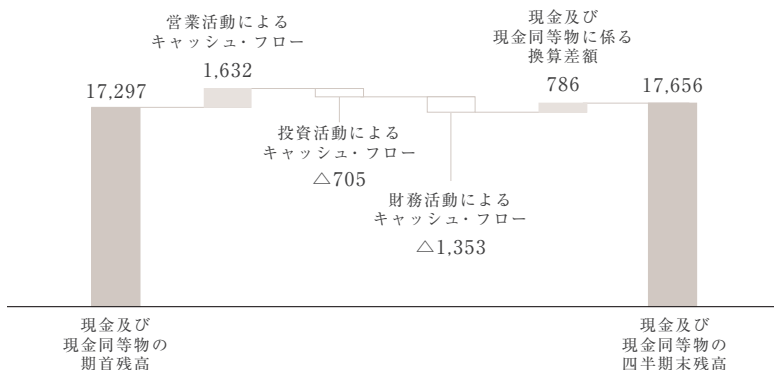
営業活動による
キャッシュ・フロー

1,632

現金及び
現金同等物に係る
換算差額

786

17,297

17,656

投資活動による
キャッシュ・フロー

△705

財務活動による
キャッシュ・フロー

△1,353

現金及び
現金同等物の
期首残高

現金及び
現金同等物の
四半期末残高